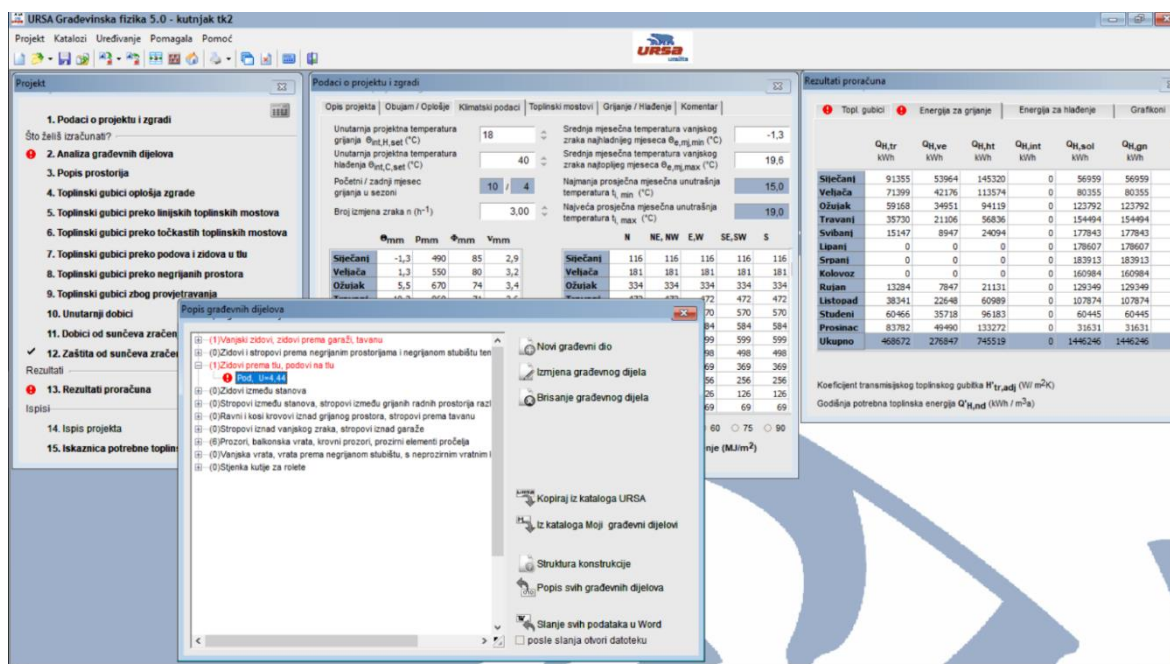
URSA Građevinska fizika 5.0 - kutnjak tk2
Projekt Katalozi Uređivanje Pomagala Pomoć

Projekt
1. Podaci o projektu i zgradi
Što želiš izračunati?
2. Analiza građevnih dijelova
3. Popis prostorija
4. Toplinski gubici oplošja zgrade
5. Toplinski gubici preko linijskih toplinskih mostova
6. Toplinski gubici preko točkastih toplinskih mostova
7. Toplinski gubici preko podova i zidova u tlu
8. Toplinski gubici preko negrijanih prostora
9. Toplinski gubici zbog provjetravanja
10. Unutarnji dobici
11. Dobici od sunčeva zračen
12. Zaštita od sunčeva zračer
Rezultati
13. Rezultati proračuna
Ispisi
14. Ispis projekta
15. Iskaznica potrebne toplin

Podaci o projektu i zgradi
Opis projekta | Obujam / Oplošje | Klimatski podaci | Toplinski mostovi | Grijanje / Hlađenje | Komentar
Unutarnja projektna temperatura grijanja $\theta_{int,H,set}$ (°C) 18
Unutarnja projektna temperatura hlađenja $\theta_{int,C,set}$ (°C) 40
Početni / zadnji mjesec grijanja u sezoni 10 / 4
Broj izmjena zraka n ($h^{-1}$) 3,00
Srednja mjesečna temperatura vanjskog zraka najhladnijeg mjeseca $\theta_{e,mj,min}$ (°C) -1,3
Srednja mjesečna temperatura vanjskog zraka najtoplijeg mjeseca $\theta_{e,mj,max}$ (°C) 19,6
Najmanja prosječna mjesečna unutrašnja temperatura $t_{i,min}$ (°C) 15,0
Najveća prosječna mjesečna unutrašnja temperatura $t_{i,max}$ (°C) 19,0

| | $\theta_{mm}$ | $p_{mm}$ | $\Phi_{mm}$ | $v_{mm}$ |
|---|---|---|---|---|
| Siječanj | -1,3 | 490 | 85 | 2,9 |
| Veljača | 1,3 | 550 | 80 | 3,2 |
| Ožujak | 5,5 | 670 | 74 | 3,4 |

| | N | NE, NW | E,W | SE,SW | S |
|---|---|---|---|---|---|
| Siječanj | 116 | 116 | 116 | 116 | 116 |
| Veljača | 181 | 181 | 181 | 181 | 181 |
| Ožujak | 334 | 334 | 334 | 334 | 334 |

472 472 472 | 570 570 570 | 584 584 584 | 599 599 599 | 498 498 498 | 369 369 369 | 256 256 256 | 126 126 126 | 69 69 69
60 ○ 75 ○ 90
nje (MJ/m²)

Popis građevnih dijelova
(1)Vanjski zidovi, zidovi prema garaži, tavanu
(0)Zidovi i stropovi prema negrijanim prostorijama i negrijanom stubištu ten
(1)Zidovi prema tlu, podovi na tlu
Pod, U=4,44
(0)Zidovi između stanova
(0)Stropovi između stanova, stropovi između grijanih radnih prostorija razl
(0)Ravni i kosi krovovi iznad grijanog prostora, stropovi prema tavanu
(0)Stropovi iznad vanjskog zraka, stropovi iznad garaže
(6)Prozori, balkonska vrata, krovni prozori, prozirni elementi pročelja
(0)Vanjska vrata, vrata prema negrijanom stubištu, s neprozirnim vratnim l
(0)Stijenka kutije za rolete
Novi građevni dio
Izmjena građevnog dijela
Brisanje građevnog dijela
Kopiraj iz kataloga URSA
Iz kataloga Moji građevni dijelovi
Struktura konstrukcije
Popis svih građevnih dijelova
Slanje svih podataka u Word
posle slanja otvori datoteku

Rezultati proračuna
Topl. gubici | Energija za grijanje | Energija za hlađenje | Grafikoni

| | $Q_{H,tr}$ kWh | $Q_{H,ve}$ kWh | $Q_{H,ht}$ kWh | $Q_{H,int}$ kWh | $Q_{H,sol}$ kWh | $Q_{H,gn}$ kWh |
|---|---|---|---|---|---|---|
| Siječanj | 91355 | 53964 | 145320 | 0 | 56959 | 56959 |
| Veljača | 71399 | 42176 | 113574 | 0 | 80355 | 80355 |
| Ožujak | 59168 | 34951 | 94119 | 0 | 123792 | 123792 |
| Travanj | 35730 | 21106 | 56836 | 0 | 154494 | 154494 |
| Svibanj | 15147 | 8947 | 24094 | 0 | 177843 | 177843 |
| Lipanj | 0 | 0 | 0 | 0 | 178607 | 178607 |
| Srpanj | 0 | 0 | 0 | 0 | 183913 | 183913 |
| Kolovoz | 0 | 0 | 0 | 0 | 160984 | 160984 |
| Rujan | 13284 | 7847 | 21131 | 0 | 129349 | 129349 |
| Listopad | 38341 | 22648 | 60989 | 0 | 107874 | 107874 |
| Studeni | 60466 | 35718 | 96183 | 0 | 60445 | 60445 |
| Prosinac | 83782 | 49490 | 133272 | 0 | 31631 | 31631 |
| Ukupno | 468672 | 276847 | 745519 | 0 | 1446246 | 1446246 |

Koeficijent transmisijskog toplinskog gubitka $H'_{tr,adj}$ (W/ m²K)
Godišnja potrebna toplinska energija $Q'_{H,nd}$ (kWh / m³a)